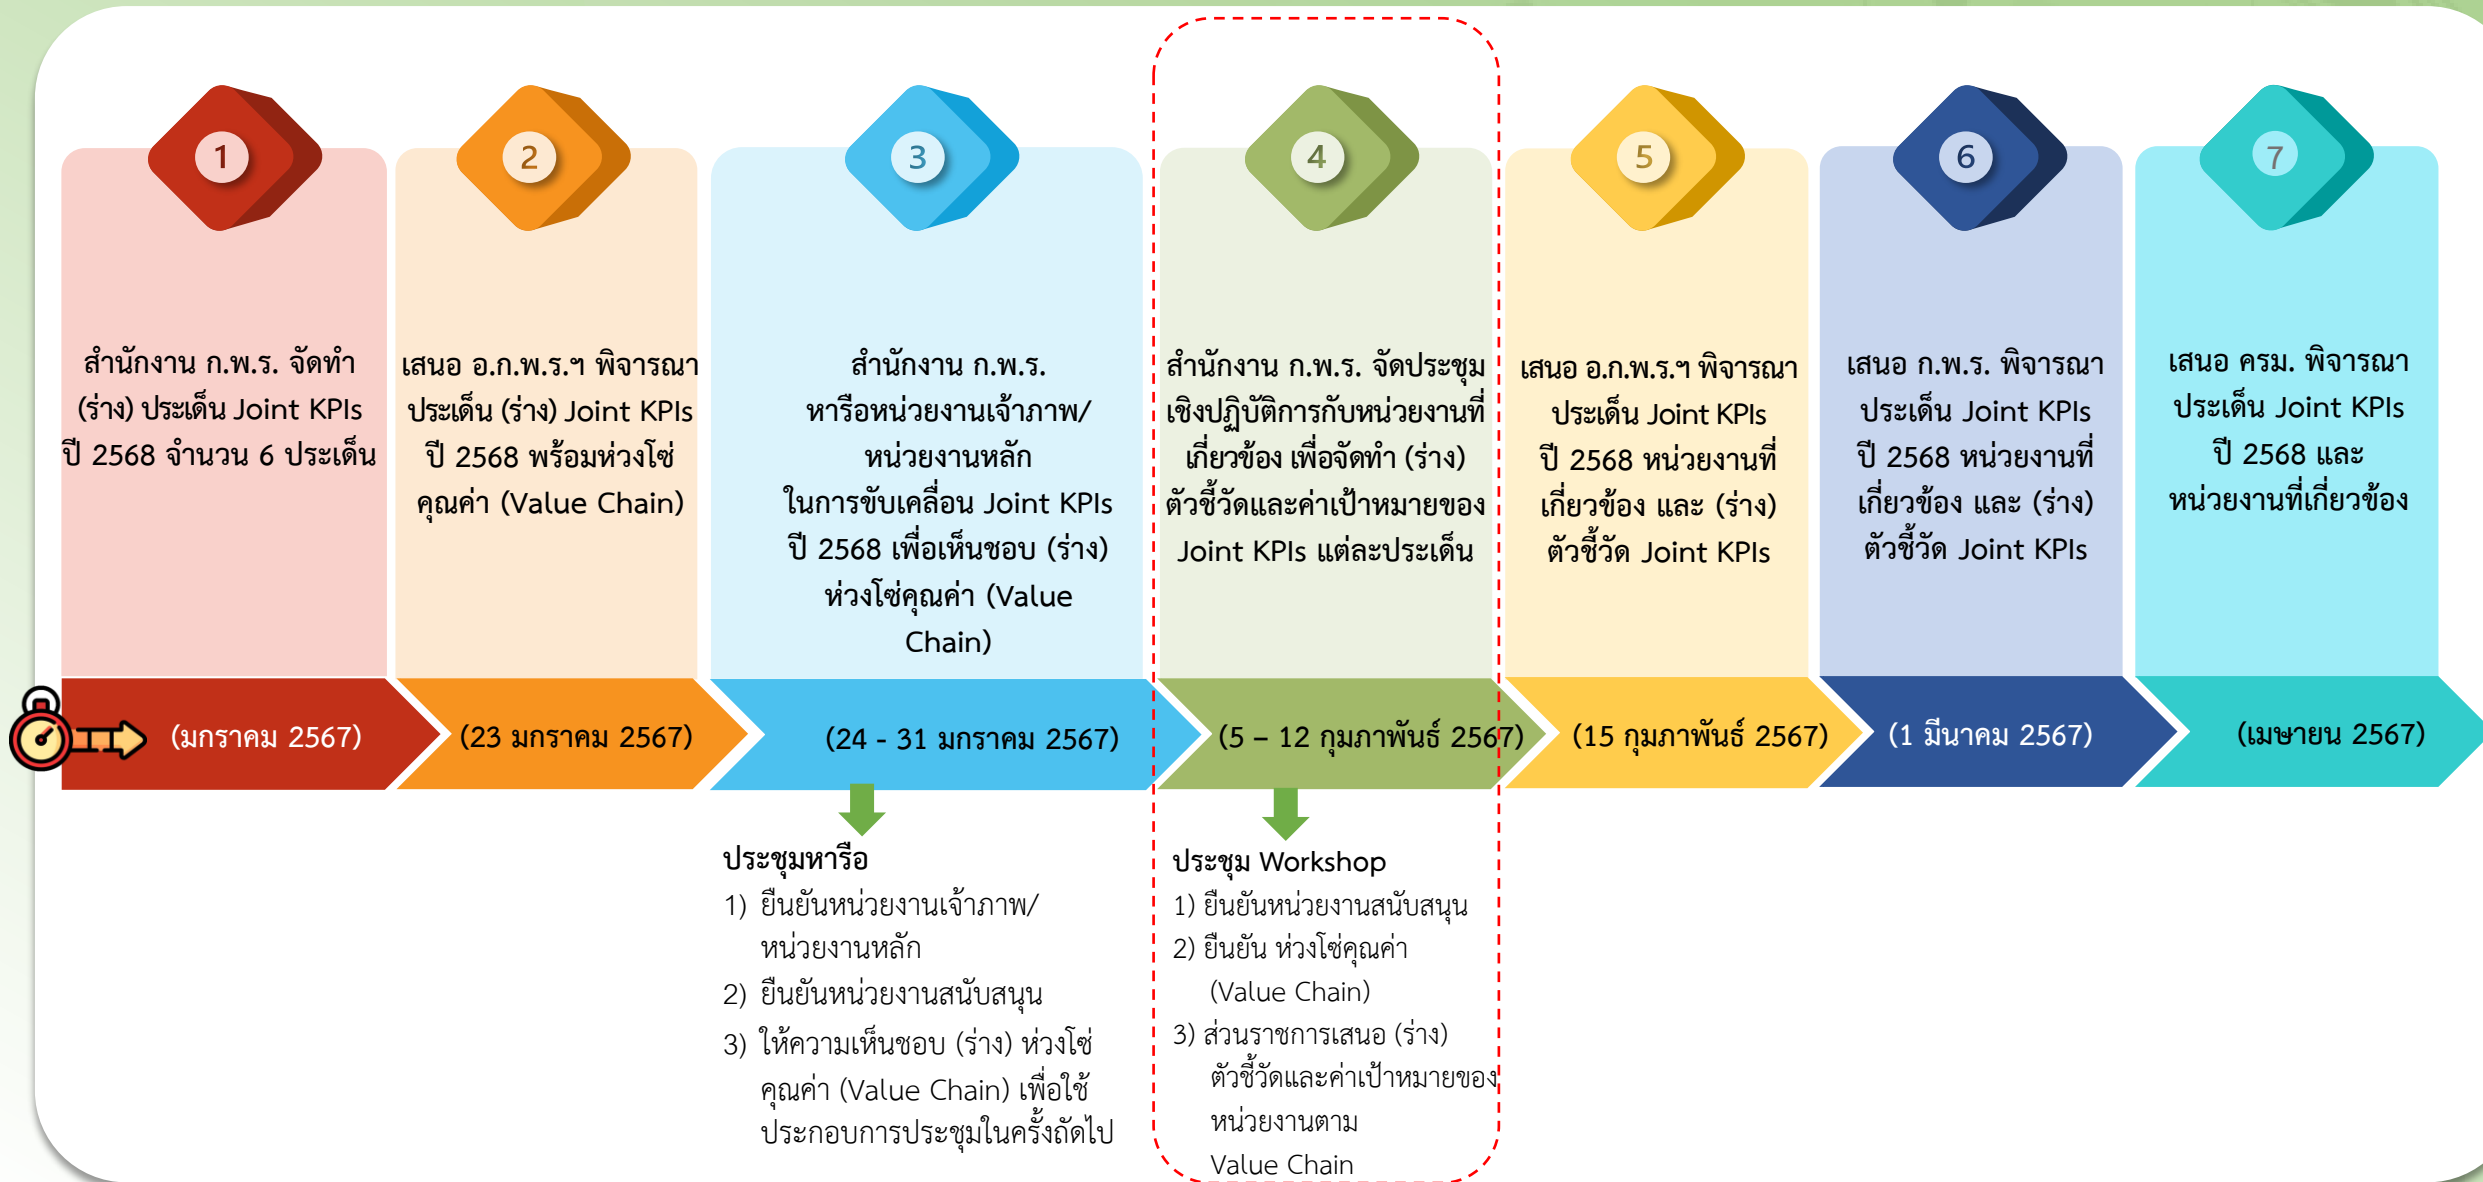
1

สำนักงาน ก.พ.ร. จัดทำ (ร่าง) ประเด็น Joint KPIs ปี 2568 จำนวน 6 ประเด็น

(มกราคม 2567)

2

เสนอ อ.ก.พ.ร.ฯ พิจารณา ประเด็น (ร่าง) Joint KPIs ปี 2568 พร้อมห่วงโซ่คุณค่า (Value Chain)

(23 มกราคม 2567)

3

สำนักงาน ก.พ.ร. หารือหน่วยงานเจ้าภาพ/หน่วยงานหลัก ในการขับเคลื่อน Joint KPIs ปี 2568 เพื่อเห็นชอบ (ร่าง) ห่วงโซ่คุณค่า (Value Chain)

(24 - 31 มกราคม 2567)

ประชุมหารือ
1) ยืนยันหน่วยงานเจ้าภาพ/หน่วยงานหลัก
2) ยืนยันหน่วยงานสนับสนุน
3) ให้ความเห็นชอบ (ร่าง) ห่วงโซ่คุณค่า (Value Chain) เพื่อใช้ประกอบการประชุมในครั้งถัดไป

4

สำนักงาน ก.พ.ร. จัดประชุมเชิงปฏิบัติการกับหน่วยงานที่เกี่ยวข้อง เพื่อจัดทำ (ร่าง) ตัวชี้วัดและค่าเป้าหมายของ Joint KPIs แต่ละประเด็น

(5 – 12 กุมภาพันธ์ 2567)

ประชุม Workshop
1) ยืนยันหน่วยงานสนับสนุน
2) ยืนยัน ห่วงโซ่คุณค่า (Value Chain)
3) ส่วนราชการเสนอ (ร่าง) ตัวชี้วัดและค่าเป้าหมายของหน่วยงานตาม Value Chain

5

เสนอ อ.ก.พ.ร.ฯ พิจารณา ประเด็น Joint KPIs ปี 2568 หน่วยงานที่เกี่ยวข้อง และ (ร่าง) ตัวชี้วัด Joint KPIs

(15 กุมภาพันธ์ 2567)

6

เสนอ ก.พ.ร. พิจารณา ประเด็น Joint KPIs ปี 2568 หน่วยงานที่เกี่ยวข้อง และ (ร่าง) ตัวชี้วัด Joint KPIs

(1 มีนาคม 2567)

7

เสนอ ครม. พิจารณา ประเด็น Joint KPIs ปี 2568 และหน่วยงานที่เกี่ยวข้อง

(เมษายน 2567)